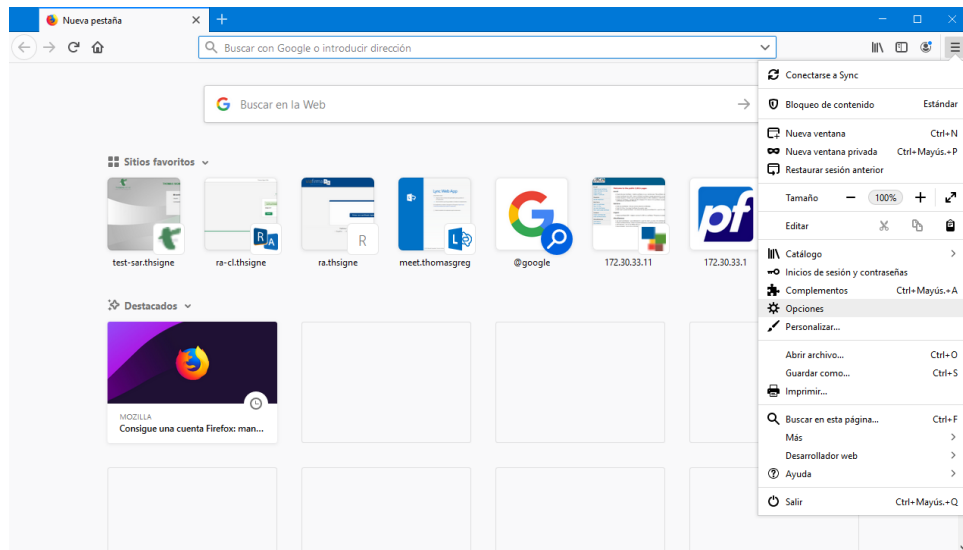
Nueva pestaña

Buscar con Google o introducir dirección

Buscar en la Web

Sitios favoritos

test-sar.thsigne
ra-cl.thsigne
ra.thsigne
meet.thomasgreg
@google
172.30.33.11
172.30.33.1

Destacados

MOZILLA
Consigue una cuenta Firefox: man...

Conectarse a Sync
Bloqueo de contenido Estándar
Nueva ventana Ctrl+N
Nueva ventana privada Ctrl+Mayús.+P
Restaurar sesión anterior
Tamaño — 100% +
Editar
Catálogo
Inicios de sesión y contraseñas
Complementos Ctrl+Mayús.+A
Opciones
Personalizar...
Abrir archivo... Ctrl+O
Guardar como... Ctrl+S
Imprimir...
Buscar en esta página... Ctrl+F
Más
Desarrollador web
Ayuda
Salir Ctrl+Mayús.+Q